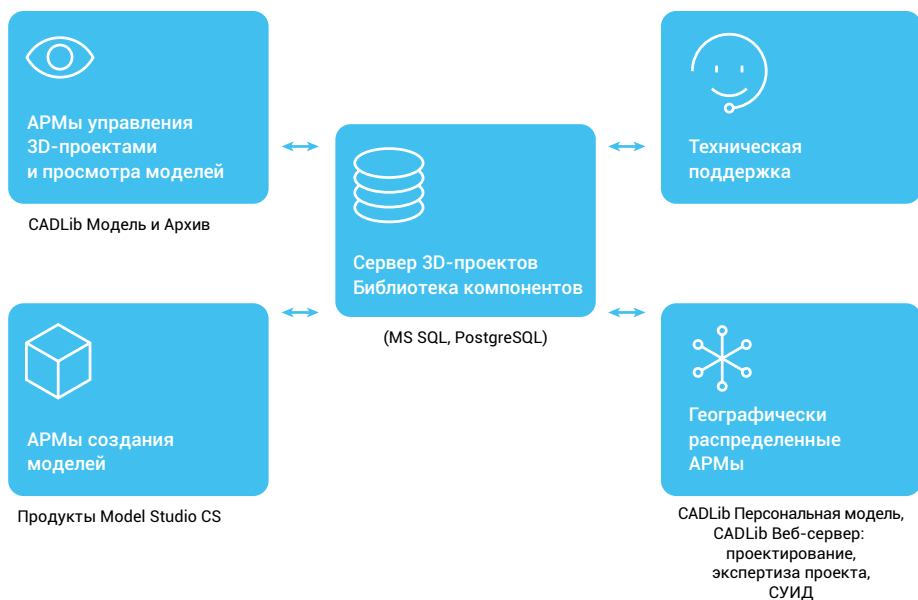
АРМы управления 3D-проектами и просмотра моделей

CADLib Модель и Архив

Сервер 3D-проектов Библиотека компонентов

(MS SQL, PostgreSQL)

Техническая поддержка

АРМы создания моделей

Продукты Model Studio CS

Географически распределенные АРМы

CADLib Персональная модель, CADLib Веб-сервер: проектирование, экспертиза проекта, СУИД